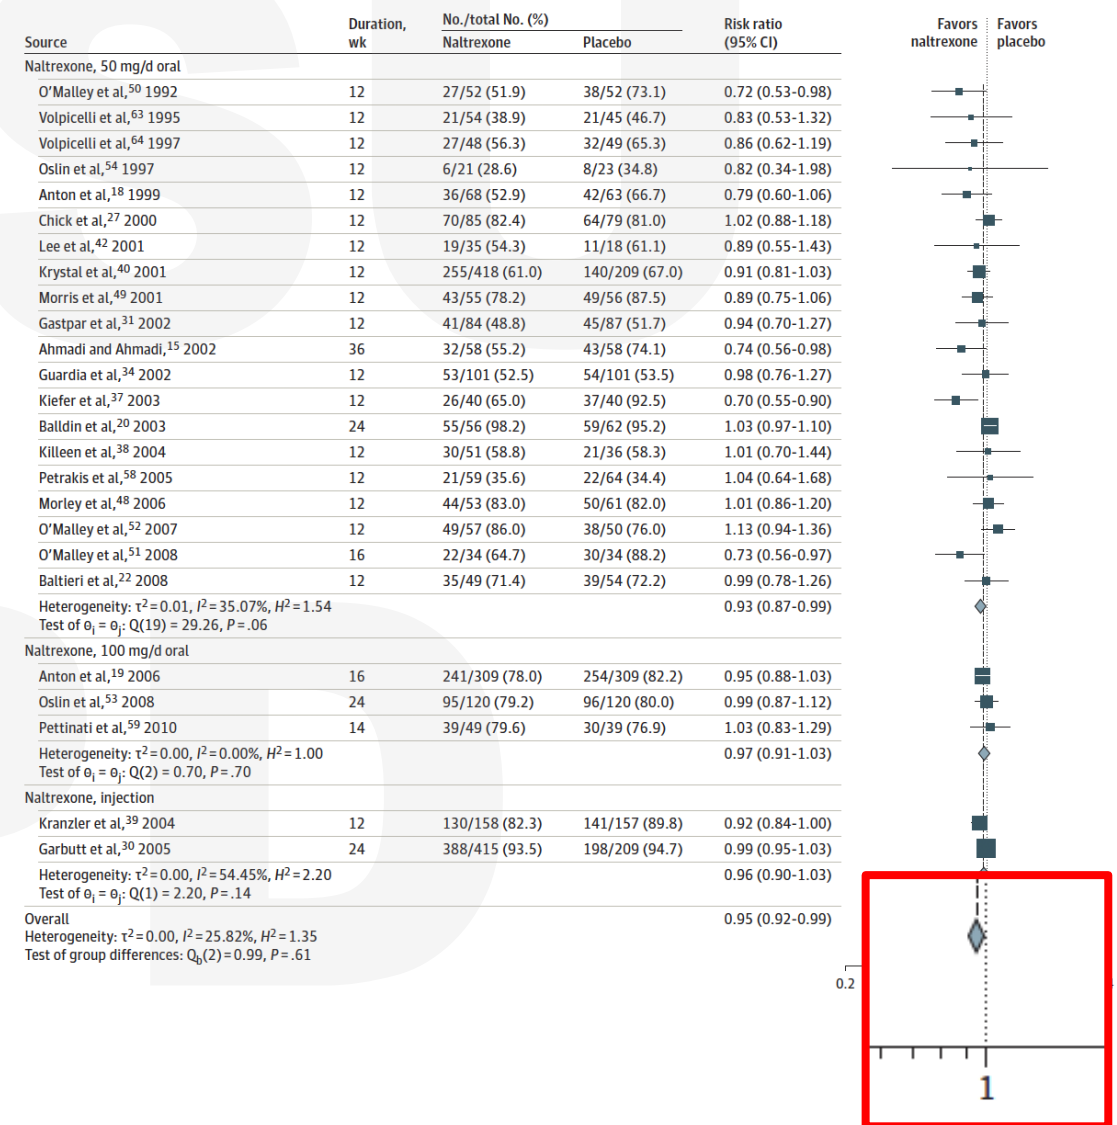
| Source | Duration, wk | No./total No. (%) Naltrexone | Placebo | Risk ratio (95% CI) |
|---|---|---|---|---|
| Naltrexone, 50 mg/d oral | | | | |
| O'Malley et al,$^{50}$ 1992 | 12 | 27/52 (51.9) | 38/52 (73.1) | 0.72 (0.53-0.98) |
| Volpicelli et al,$^{63}$ 1995 | 12 | 21/54 (38.9) | 21/45 (46.7) | 0.83 (0.53-1.32) |
| Volpicelli et al,$^{64}$ 1997 | 12 | 27/48 (56.3) | 32/49 (65.3) | 0.86 (0.62-1.19) |
| Oslin et al,$^{54}$ 1997 | 12 | 6/21 (28.6) | 8/23 (34.8) | 0.82 (0.34-1.98) |
| Anton et al,$^{18}$ 1999 | 12 | 36/68 (52.9) | 42/63 (66.7) | 0.79 (0.60-1.06) |
| Chick et al,$^{27}$ 2000 | 12 | 70/85 (82.4) | 64/79 (81.0) | 1.02 (0.88-1.18) |
| Lee et al,$^{42}$ 2001 | 12 | 19/35 (54.3) | 11/18 (61.1) | 0.89 (0.55-1.43) |
| Krystal et al,$^{40}$ 2001 | 12 | 255/418 (61.0) | 140/209 (67.0) | 0.91 (0.81-1.03) |
| Morris et al,$^{49}$ 2001 | 12 | 43/55 (78.2) | 49/56 (87.5) | 0.89 (0.75-1.06) |
| Gastpar et al,$^{31}$ 2002 | 12 | 41/84 (48.8) | 45/87 (51.7) | 0.94 (0.70-1.27) |
| Ahmadi and Ahmadi,$^{15}$ 2002 | 36 | 32/58 (55.2) | 43/58 (74.1) | 0.74 (0.56-0.98) |
| Guardia et al,$^{34}$ 2002 | 12 | 53/101 (52.5) | 54/101 (53.5) | 0.98 (0.76-1.27) |
| Kiefer et al,$^{37}$ 2003 | 12 | 26/40 (65.0) | 37/40 (92.5) | 0.70 (0.55-0.90) |
| Balldin et al,$^{20}$ 2003 | 24 | 55/56 (98.2) | 59/62 (95.2) | 1.03 (0.97-1.10) |
| Killeen et al,$^{38}$ 2004 | 12 | 30/51 (58.8) | 21/36 (58.3) | 1.01 (0.70-1.44) |
| Petrakis et al,$^{58}$ 2005 | 12 | 21/59 (35.6) | 22/64 (34.4) | 1.04 (0.64-1.68) |
| Morley et al,$^{48}$ 2006 | 12 | 44/53 (83.0) | 50/61 (82.0) | 1.01 (0.86-1.20) |
| O'Malley et al,$^{52}$ 2007 | 12 | 49/57 (86.0) | 38/50 (76.0) | 1.13 (0.94-1.36) |
| O'Malley et al,$^{51}$ 2008 | 16 | 22/34 (64.7) | 30/34 (88.2) | 0.73 (0.56-0.97) |
| Baltieri et al,$^{22}$ 2008 | 12 | 35/49 (71.4) | 39/54 (72.2) | 0.99 (0.78-1.26) |
| Heterogeneity: $\tau^2=0.01$, $I^2=35.07\%$, $H^2=1.54$ Test of $\theta_i=\theta_j$: Q(19) = 29.26, P = .06 | | | | 0.93 (0.87-0.99) |
| Naltrexone, 100 mg/d oral | | | | |
| Anton et al,$^{19}$ 2006 | 16 | 241/309 (78.0) | 254/309 (82.2) | 0.95 (0.88-1.03) |
| Oslin et al,$^{53}$ 2008 | 24 | 95/120 (79.2) | 96/120 (80.0) | 0.99 (0.87-1.12) |
| Pettinati et al,$^{59}$ 2010 | 14 | 39/49 (79.6) | 30/39 (76.9) | 1.03 (0.83-1.29) |
| Heterogeneity: $\tau^2=0.00$, $I^2=0.00\%$, $H^2=1.00$ Test of $\theta_i=\theta_j$: Q(2) = 0.70, P = .70 | | | | 0.97 (0.91-1.03) |
| Naltrexone, injection | | | | |
| Kranzler et al,$^{39}$ 2004 | 12 | 130/158 (82.3) | 141/157 (89.8) | 0.92 (0.84-1.00) |
| Garbutt et al,$^{30}$ 2005 | 24 | 388/415 (93.5) | 198/209 (94.7) | 0.99 (0.95-1.03) |
| Heterogeneity: $\tau^2=0.00$, $I^2=54.45\%$, $H^2=2.20$ Test of $\theta_i=\theta_j$: Q(1) = 2.20, P = .14 | | | | 0.96 (0.90-1.03) |
| Overall Heterogeneity: $\tau^2=0.00$, $I^2=25.82\%$, $H^2=1.35$ Test of group differences: $Q_b(2)=0.99$, P = .61 | | | | 0.95 (0.92-0.99) |

Favors naltrexone
Favors placebo

0.2

1